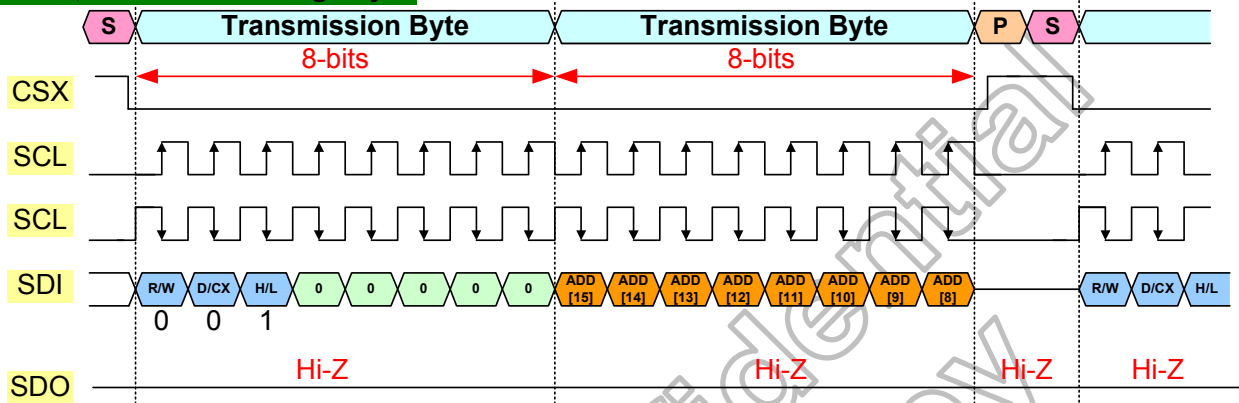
S
Transmission Byte
Transmission Byte
P
S

8-bits
8-bits

CSX

SCL

SCL

SDI
R/W
D/CX
H/L
0
0
0
0
0
ADD [15]
ADD [14]
ADD [13]
ADD [12]
ADD [11]
ADD [10]
ADD [9]
ADD [8]
R/W
D/CX
H/L

0 0 1

SDO
Hi-Z
Hi-Z
Hi-Z
Hi-Z